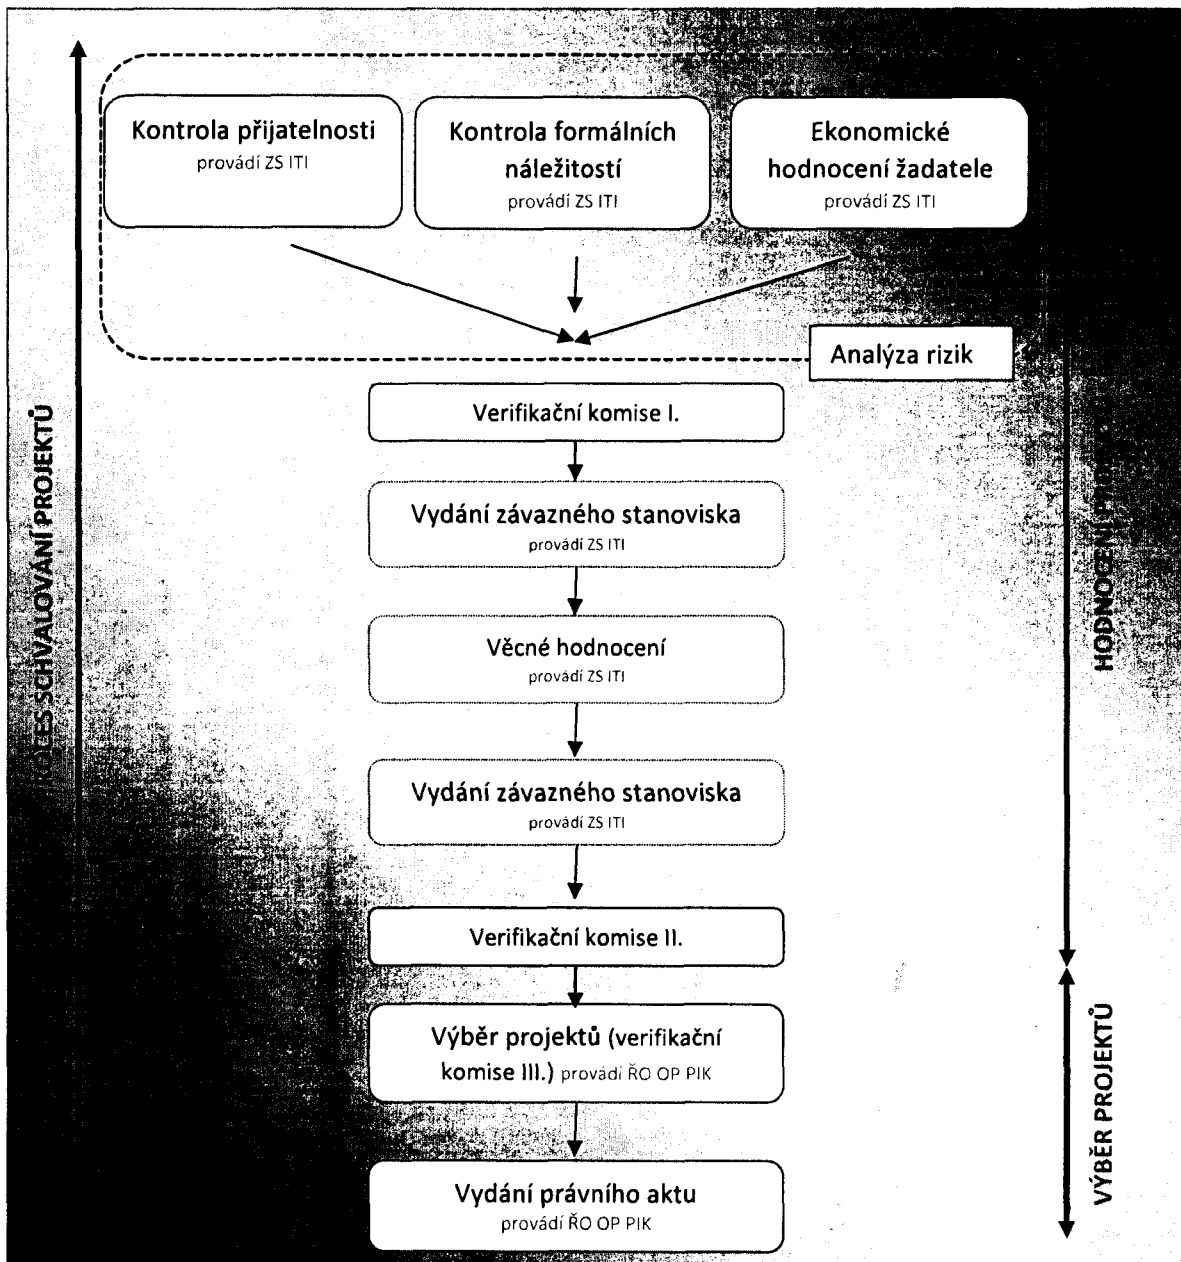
Kontrola přijatelnosti
provádí ZS ITI

Kontrola formálních náležitostí
provádí ZS ITI

Ekonomické hodnocení žadatele
provádí ZS ITI

Analýza rizik

Verifikační komise I.

Vydání závazného stanoviska
provádí ZS ITI

Věcné hodnocení
provádí ZS ITI

Vydání závazného stanoviska
provádí ZS ITI

Verifikační komise II.

Výběr projektů (verifikační komise III.) provádí ŘO OP PIK

Vydání právního aktu
provádí ŘO OP PIK

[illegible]CES SCHVALOVÁNÍ PROJEKTŮ

HODNOCENÍ PRO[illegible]

VÝBĚR PROJEKTŮ